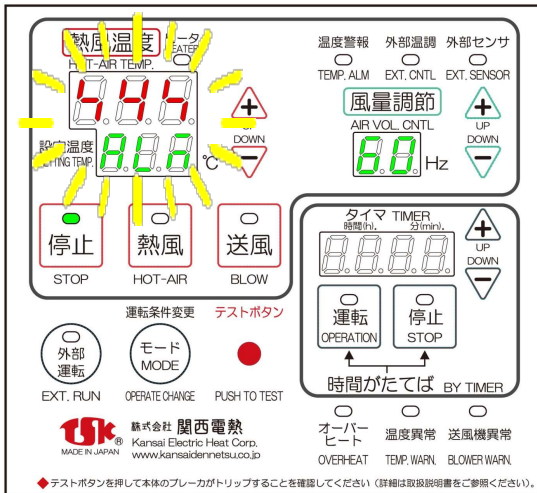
熱風温度 ヒータ HOT-AIR TEMP. HEATER

444

設定温度 SETTING TEMP.

ALA ℃

UP DOWN

温度警報 TEMP. ALM 外部温調 EXT. CNTL 外部センサ EXT. SENSOR

風量調節 AIR VOL. CNTL

60 Hz

UP DOWN

停止 STOP

熱風 HOT-AIR

送風 BLOW

タイマ TIMER 時間(h) 分(min)

UP DOWN

運転 OPERATION

停止 STOP

時間がたてば BY TIMER

運転条件変更

テストボタン

外部運転 EXT. RUN

モード MODE OPERATE CHANGE

PUSH TO TEST

オーバーヒート OVERHEAT

温度異常 TEMP. WARN.

送風機異常 BLOWER WARN.

TSK MADE IN JAPAN 株式会社 関西電熱 Kansai Electric Heat Corp. www.kansaidennetsu.co.jp

◆テストボタンを押して本体のブレーカがトリップすることを確認してください(詳細は取扱説明書をご参照ください)。